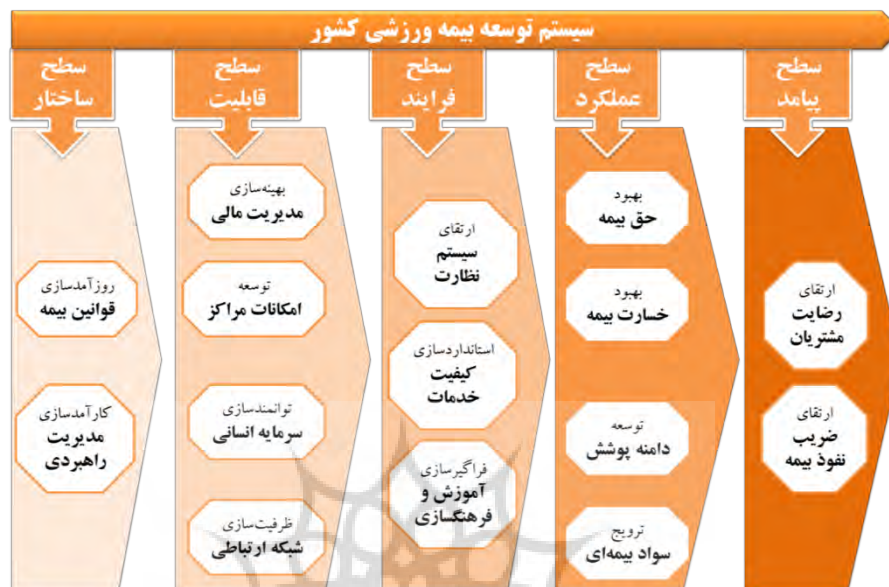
سیستم توسعه بیمه ورزشی کشور

سطح پیامد

ارتقای رضایت مشتریان

ارتقای ضریب نفوذ بیمه

سطح عملکرد

بهبود حق بیمه

بهبود خسارت بیمه

توسعه دامنه پوشش

ترویج سواد بیمه‌ای

سطح فرایند

ارتقای سیستم نظارت

استانداردسازی کیفیت خدمات

فراگیرسازی آموزش و فرهنگسازی

سطح قابلیت

بهینه‌سازی مدیریت مالی

توسعه امکانات مراکز

توانمندسازی سرمایه انسانی

ظرفیت‌سازی شبکه ارتباطی

سطح ساختار

روزآمدسازی قوانین بیمه

کارآمدسازی مدیریت راهبردی